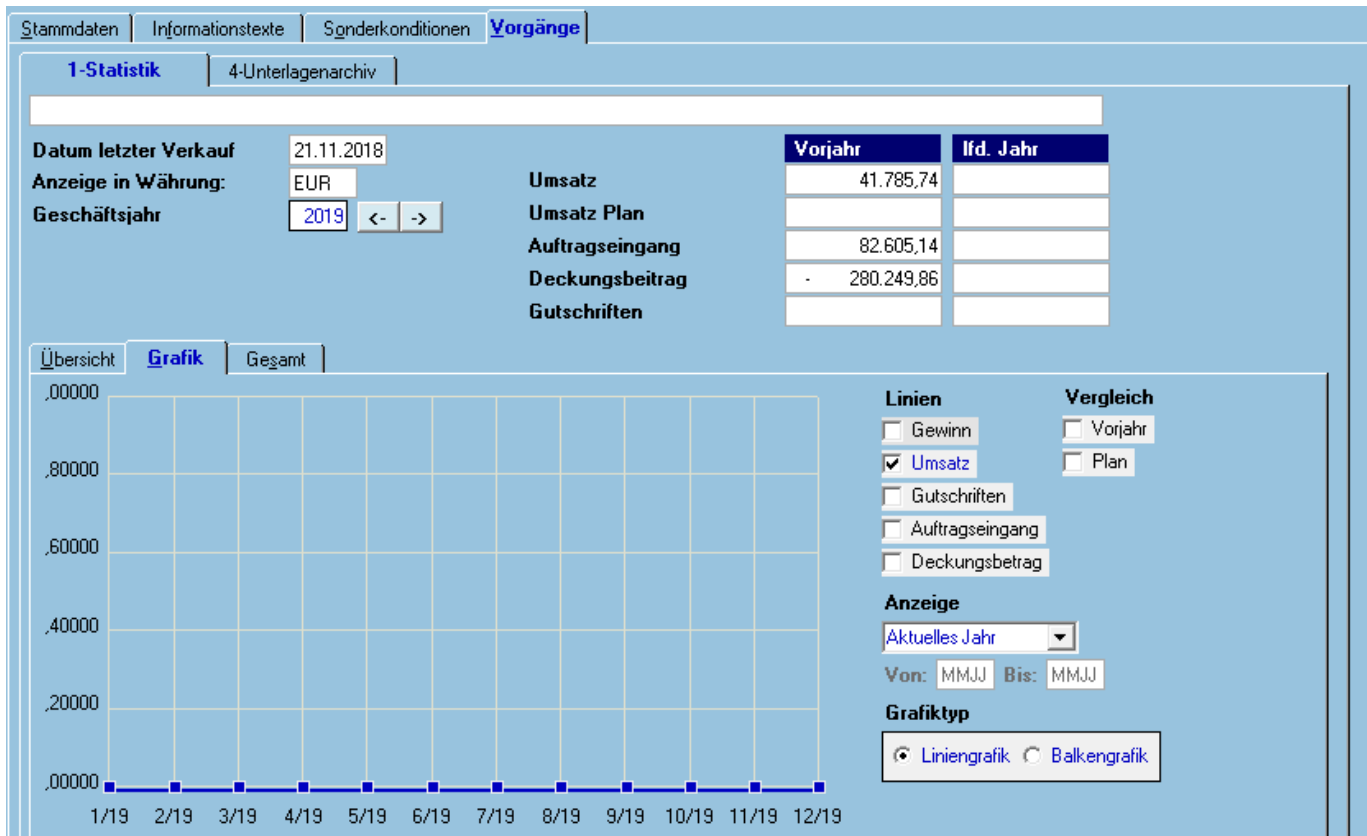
Stammdaten | Informationstexte | Sonderkonditionen | Vorgänge

1-Statistik | 4-Unterlagenarchiv

Datum letzter Verkauf 21.11.2018
Anzeige in Währung: EUR
Geschäftsjahr 2019 <- ->

| | Vorjahr | lfd. Jahr |
|---|---|---|
| Umsatz | 41.785,74 | |
| Umsatz Plan | | |
| Auftragseingang | 82.605,14 | |
| Deckungsbeitrag | - 280.249,86 | |
| Gutschriften | | |

Übersicht | Grafik | Gesamt

,00000
,80000
,60000
,40000
,20000
,00000

1/19 2/19 3/19 4/19 5/19 6/19 7/19 8/19 9/19 10/19 11/19 12/19

Linien
Gewinn
Umsatz
Gutschriften
Auftragseingang
Deckungsbetrag

Vergleich
Vorjahr
Plan

Anzeige
Aktuelles Jahr
Von: MMJJ Bis: MMJJ

Grafiktyp
Liniengrafik Balkengrafik